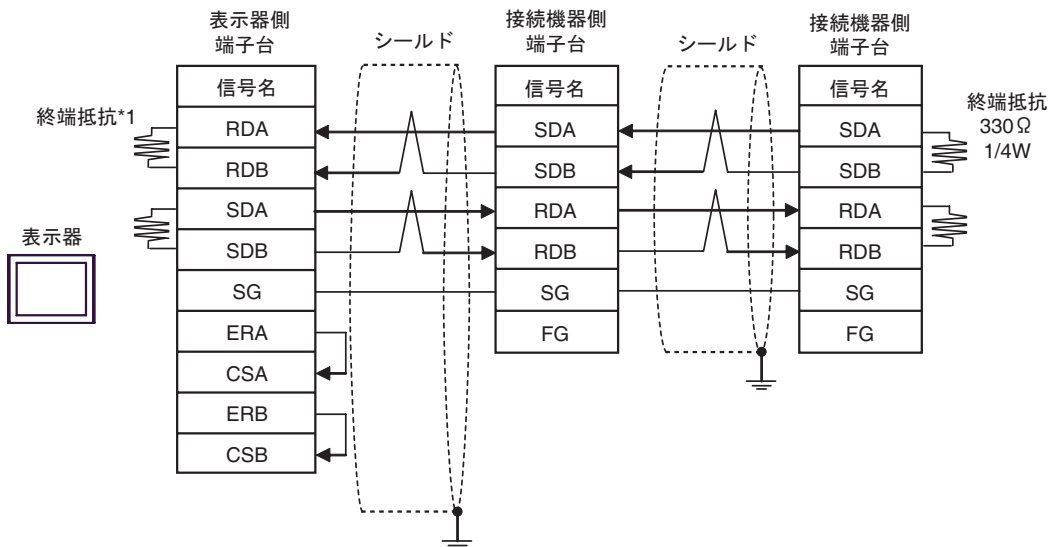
表示器側
端子台

シールド

接続機器側
端子台

シールド

接続機器側
端子台

終端抵抗*1

表示器

| 信号名 |
|---|
| RDA |
| RDB |
| SDA |
| SDB |
| SG |
| ERA |
| CSA |
| ERB |
| CSB |

| 信号名 |
|---|
| SDA |
| SDB |
| RDA |
| RDB |
| SG |
| FG |

| 信号名 |
|---|
| SDA |
| SDB |
| RDA |
| RDB |
| SG |
| FG |

終端抵抗
330Ω
1/4W